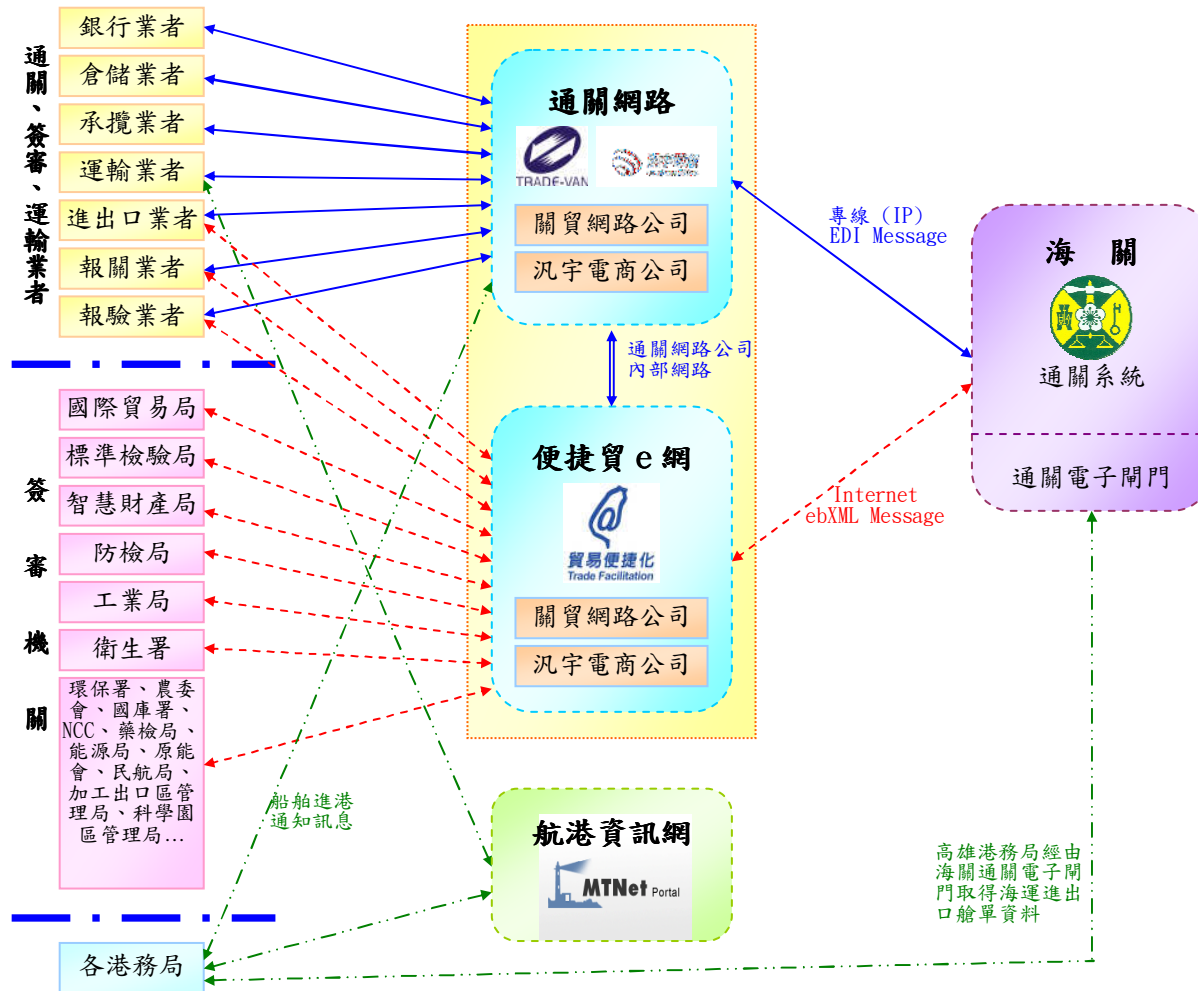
通關、簽審、運輸業者

銀行業者
倉儲業者
承攬業者
運輸業者
進出口業者
報關業者
報驗業者

簽審機關

國際貿易局
標準檢驗局
智慧財產局
防檢局
工業局
衛生署
環保署、農委會、國庫署、NCC、藥檢局、能源局、原能會、民航局、加工出口區管理局、科學園區管理局…

各港務局

通關網路
TRADE-VAN
關貿網路公司
汎宇電商公司

通關網路公司內部網路

便捷貿e網
貿易便捷化
Trade Facilitation
關貿網路公司
汎宇電商公司

航港資訊網
MTNet Portal

船舶進港通知訊息

專線（IP）
EDI Message

Internet
ebXML Message

海　關
通關系統
通關電子閘門

高雄港務局經由海關通關電子閘門取得海運進出口艙單資料